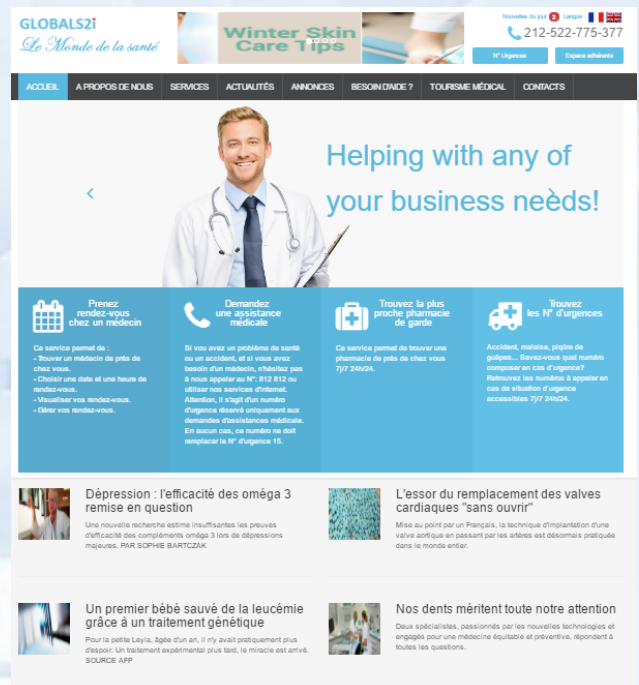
GLOBALS2i
Le Monde de la santé

Winter Skin Care Tips

Nouvelles du jour 2 Langue
212-522-775-377
N° Urgences
Espace adhérents

ACCUEIL | A PROPOS DE NOUS | SERVICES | ACTUALITÉS | ANNONCES | BESOIN D'AIDE ? | TOURISME MÉDICAL | CONTACTS

Helping with any of your business neèds!

Prenez rendez-vous chez un médecin

Ce service permet de :
- Trouver un médecin de près de chez vous.
- Choisir une date et une heure de rendez-vous.
- Visualiser vos rendez-vous.
- Gérer vos rendez-vous.

Demandez une assistance médicale

Si vou avez un problème de santé ou un accident, et si vous avez besoin d'un médecin, n'hésitez pas à nous appeler au N°: 812 812 ou utiliser nos services d'internet. Attention, il s'agit d'un numéro d'urgence réservé uniquement aux demandes d'assistances médicale. En aucun cas, ce numéro ne doit remplacer le N° d'urgence 15.

Trouvez la plus proche pharmacie de garde

Ce service permet de trouver une pharmacie de près de chez vous 7j/7 24h/24.

Trouvez les N° d'urgences

Accident, malaise, piqûre de guêpes... Savez-vous quel numéro composer en cas d'urgence? Retrouvez les numéros à appeler en cas de situation d'urgence accessibles 7j/7 24h/24.

Dépression : l'efficacité des oméga 3 remise en question
Une nouvelle recherche estime insuffisantes les preuves d'efficacité des compléments oméga 3 lors de dépressions majeures. PAR SOPHIE BARTCZAK

L'essor du remplacement des valves cardiaques "sans ouvrir"
Mise au point par un Français, la technique d'implantation d'une valve aortique en passant par les artères est désormais pratiquée dans le monde entier.

Un premier bébé sauvé de la leucémie grâce à un traitement génétique
Pour la petite Leyla, âgée d'un an, il n'y avait pratiquement plus d'espoir. Un traitement expérimental plus tard, le miracle est arrivé. SOURCE AFP

Nos dents méritent toute notre attention
Deux spécialistes, passionnés par les nouvelles technologies et engagés pour une médecine équitable et préventive, répondent à toutes les questions.